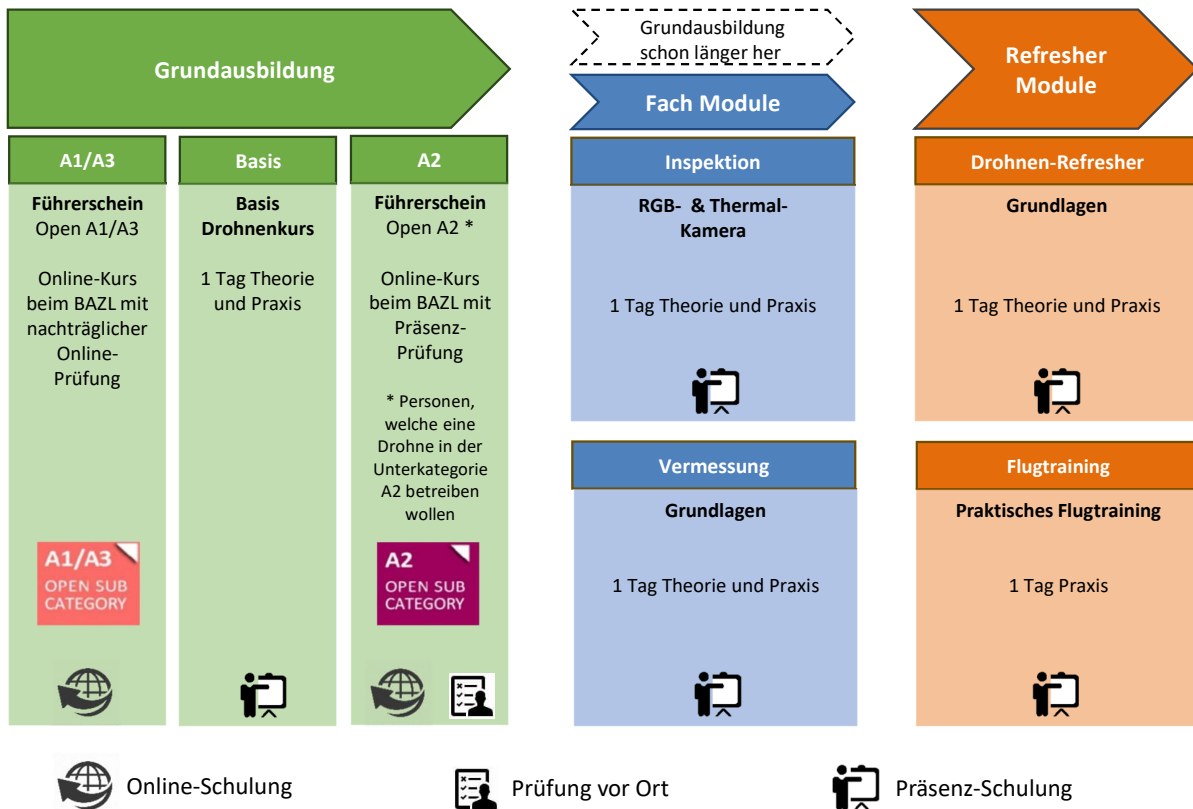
Grundausbildung

Grundausbildung schon länger her

Fach Module

Refresher Module

A1/A3

Führerschein Open A1/A3

Online-Kurs beim BAZL mit nachträglicher Online-Prüfung

A1/A3 OPEN SUB CATEGORY

Basis

Basis Drohnenkurs

1 Tag Theorie und Praxis

A2

Führerschein Open A2 *

Online-Kurs beim BAZL mit Präsenz-Prüfung

* Personen, welche eine Drohne in der Unterkategorie A2 betreiben wollen

A2 OPEN SUB CATEGORY

Inspektion

RGB- & Thermal-Kamera

1 Tag Theorie und Praxis

Vermessung

Grundlagen

1 Tag Theorie und Praxis

Drohnen-Refresher

Grundlagen

1 Tag Theorie und Praxis

Flugtraining

Praktisches Flugtraining

1 Tag Praxis

Online-Schulung

Prüfung vor Ort

Präsenz-Schulung